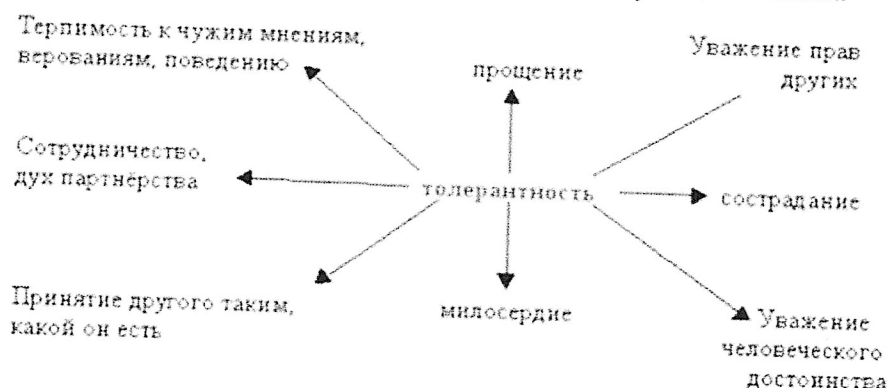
Терпимость к чужим мнениям, верованиям, поведению

прощение

Уважение прав других

Сотрудничество, дух партнёрства

толерантность

сострадание

Принятие другого таким, какой он есть

милосердие

Уважение человеческого достоинства